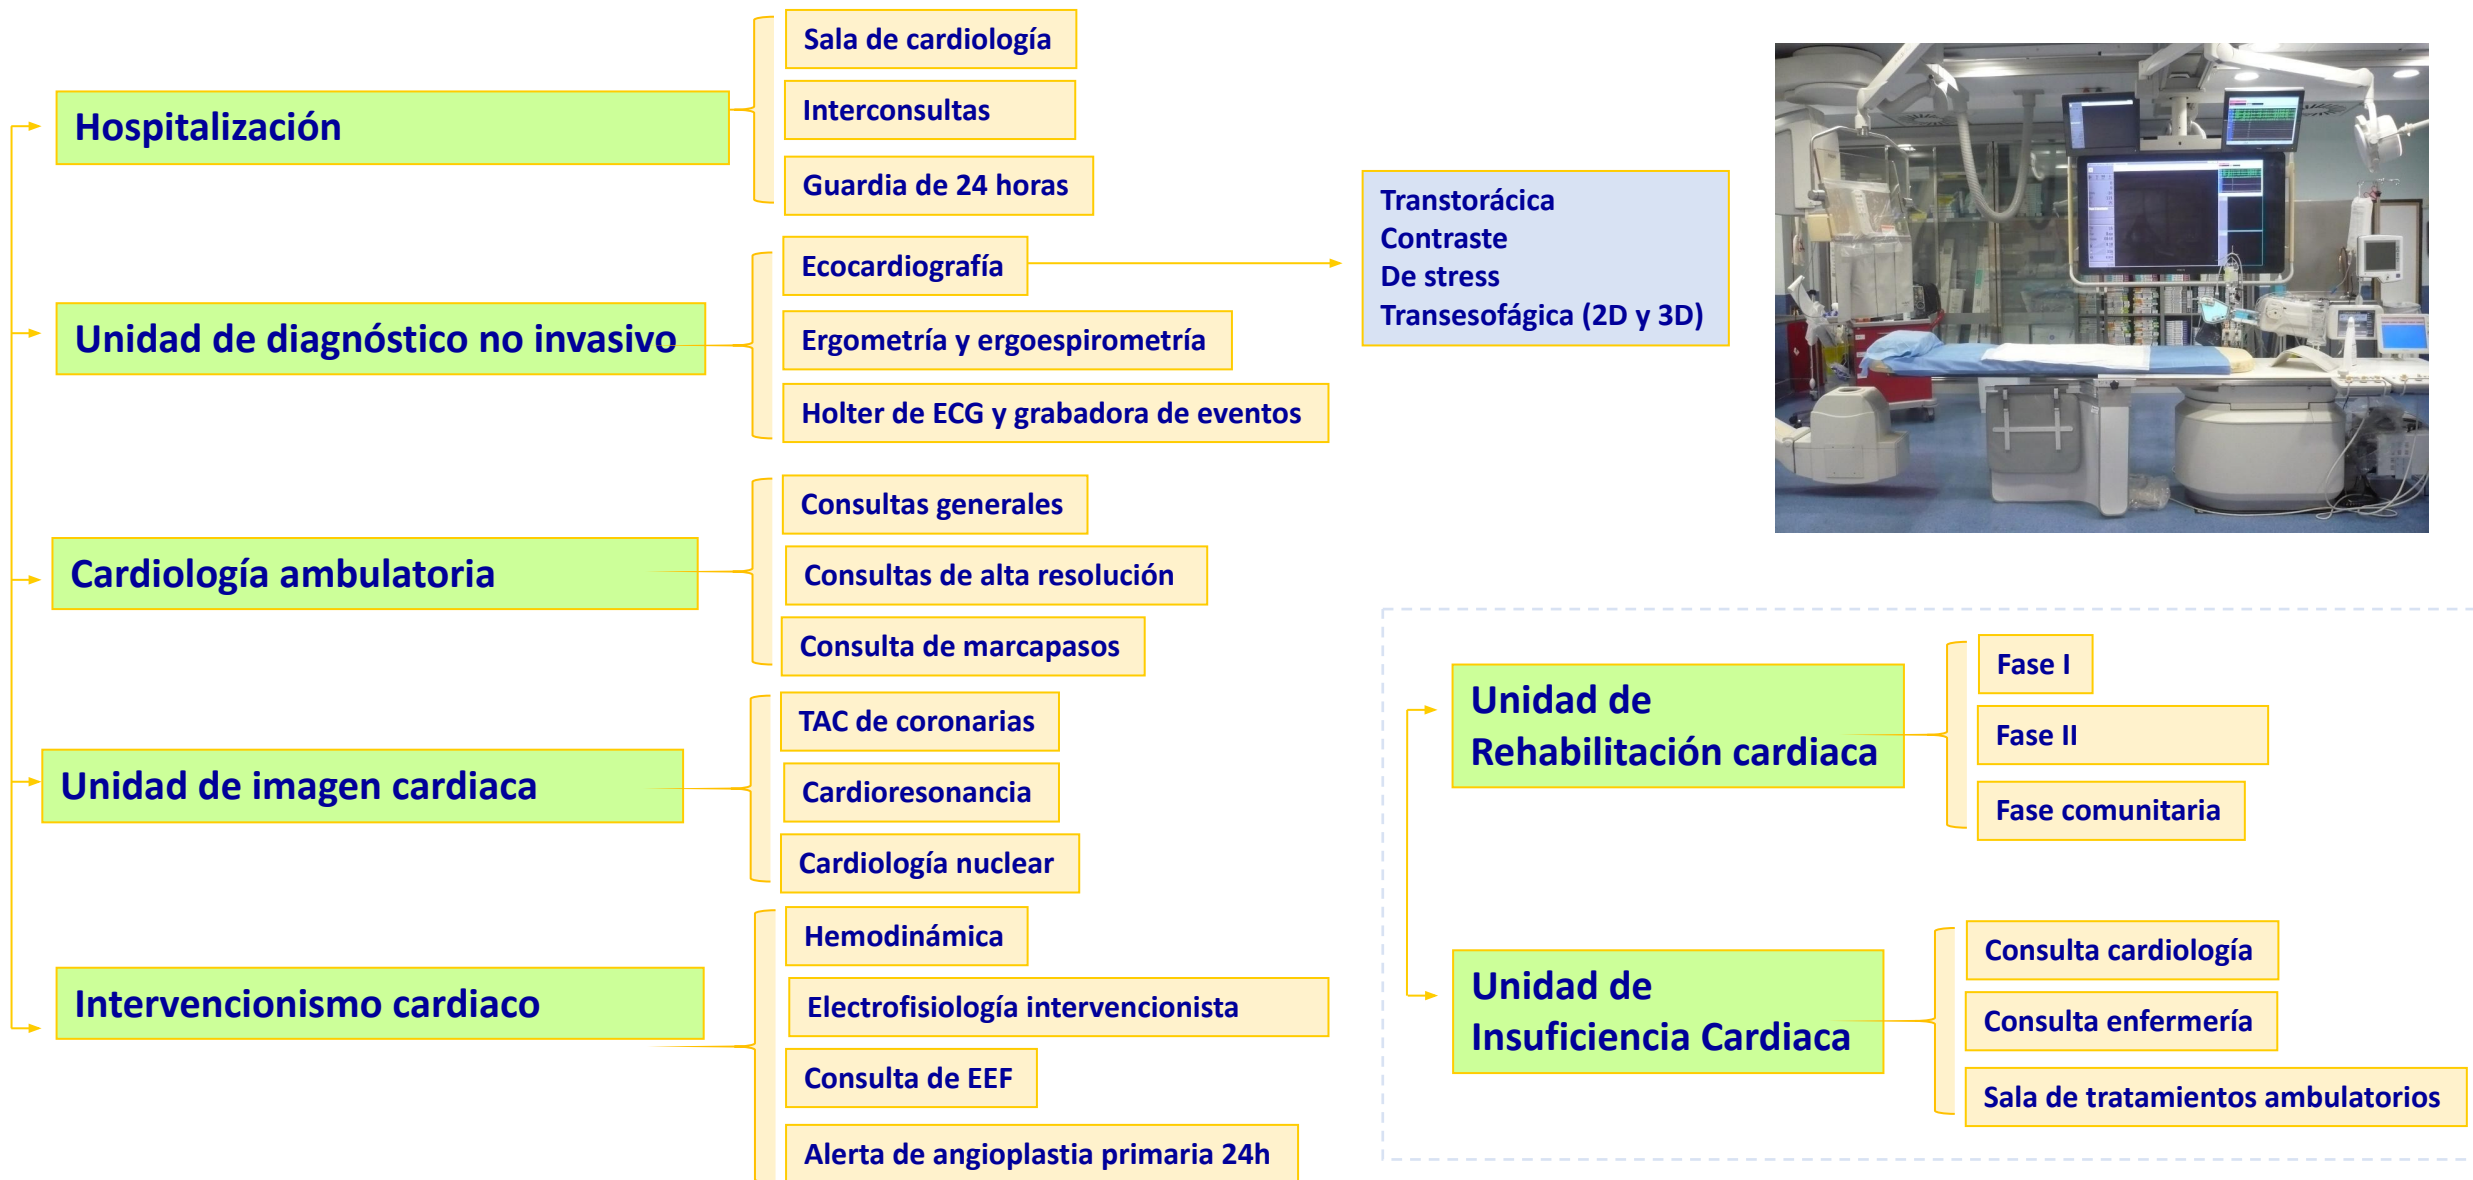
Hospitalización

Sala de cardiología
Interconsultas
Guardia de 24 horas

Unidad de diagnóstico no invasivo

Ecocardiografía
Ergometría y ergoespirometría
Holter de ECG y grabadora de eventos

Transtorácica
Contraste
De stress
Transesofágica (2D y 3D)

Cardiología ambulatoria

Consultas generales
Consultas de alta resolución
Consulta de marcapasos

Unidad de imagen cardiaca

TAC de coronarias
Cardioresonancia
Cardiología nuclear

Intervencionismo cardiaco

Hemodinámica
Electrofisiología intervencionista
Consulta de EEF
Alerta de angioplastia primaria 24h

Unidad de Rehabilitación cardiaca

Fase I
Fase II
Fase comunitaria

Unidad de Insuficiencia Cardiaca

Consulta cardiología
Consulta enfermería
Sala de tratamientos ambulatorios